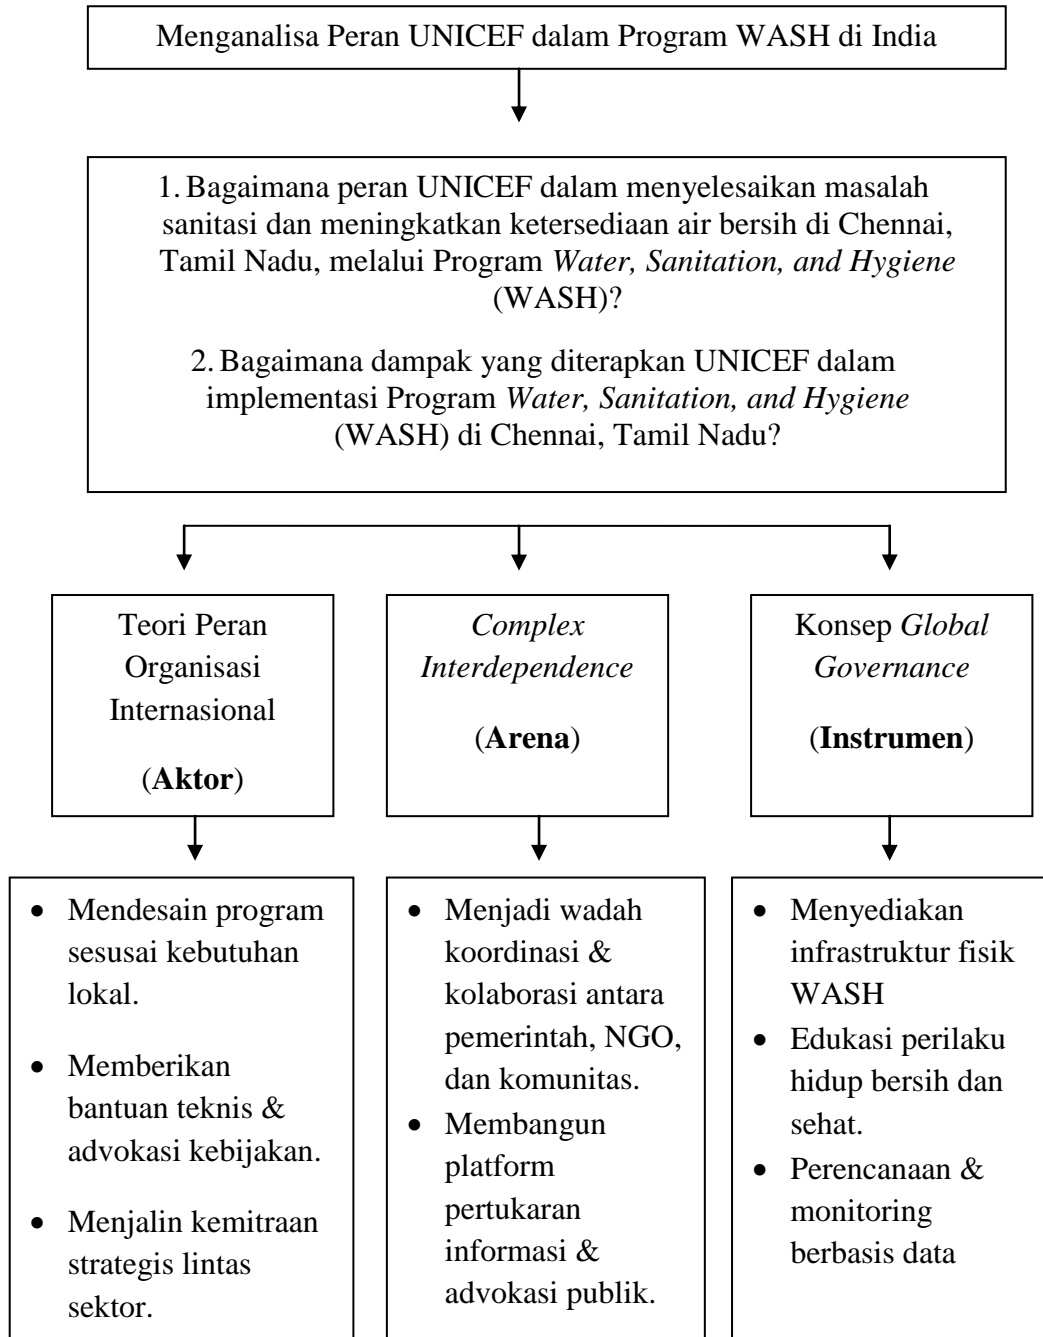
Menganalisa Peran UNICEF dalam Program WASH di India

1. Bagaimana peran UNICEF dalam menyelesaikan masalah sanitasi dan meningkatkan ketersediaan air bersih di Chennai, Tamil Nadu, melalui Program *Water, Sanitation, and Hygiene* (WASH)?

2. Bagaimana dampak yang diterapkan UNICEF dalam implementasi Program *Water, Sanitation, and Hygiene* (WASH) di Chennai, Tamil Nadu?

Teori Peran Organisasi Internasional

(**Aktor**)

- Mendesain program sesusai kebutuhan lokal.
- Memberikan bantuan teknis & advokasi kebijakan.
- Menjalin kemitraan strategis lintas sektor.

*Complex Interdependence*

(**Arena**)

- Menjadi wadah koordinasi & kolaborasi antara pemerintah, NGO, dan komunitas.
- Membangun platform pertukaran informasi & advokasi publik.

Konsep *Global Governance*

(**Instrumen**)

- Menyediakan infrastruktur fisik WASH
- Edukasi perilaku hidup bersih dan sehat.
- Perencanaan & monitoring berbasis data